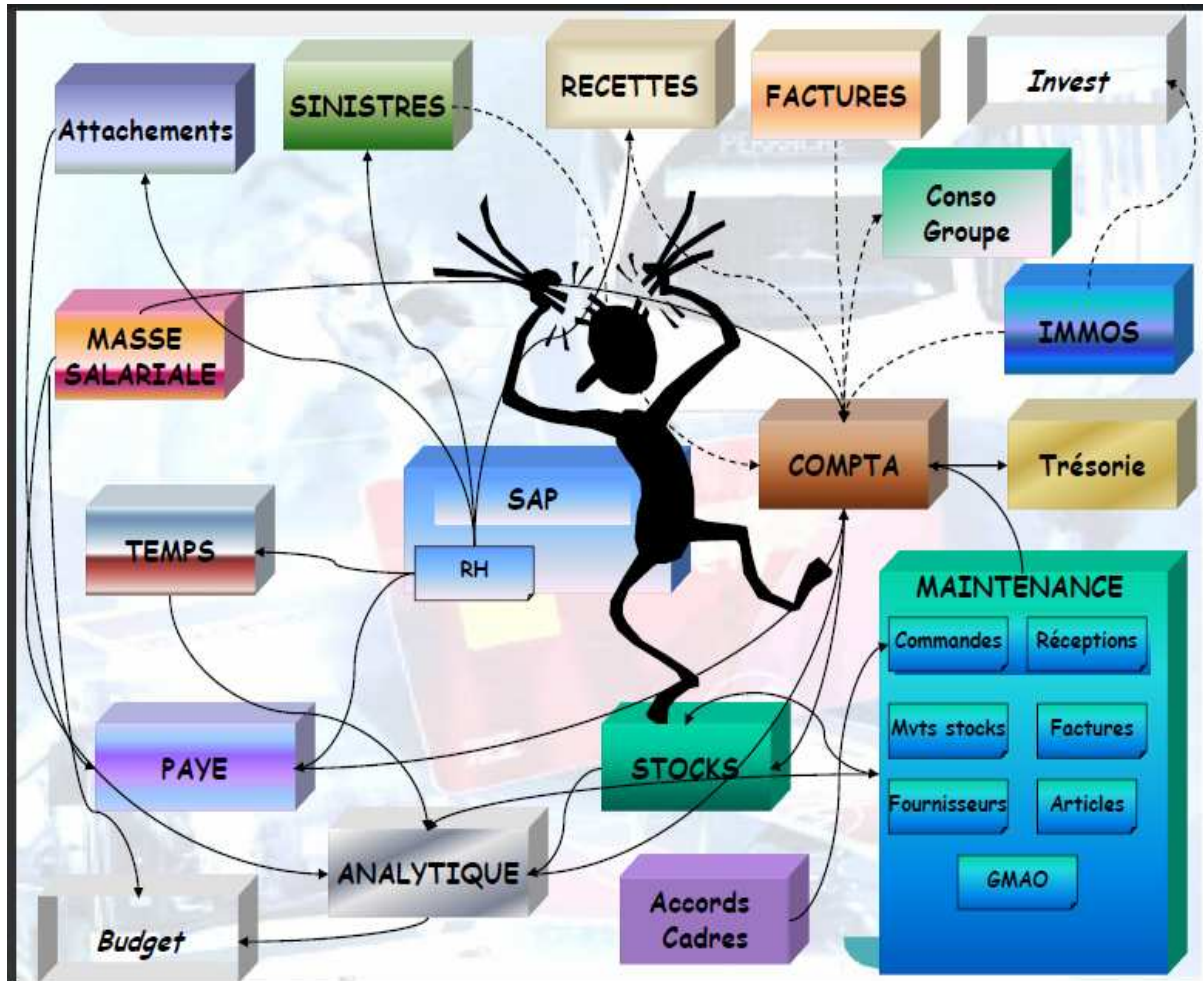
Attachements

SINISTRES

RECETTES

FACTURES

Invest

Conso Groupe

MASSE SALARIALE

IMMOS

COMPTA

Trésorie

SAP

RH

TEMPS

MAINTENANCE

Commandes

Réceptions

Mvts stocks

Factures

Fournisseurs

Articles

GMAO

PAYE

STOCKS

ANALYTIQUE

Accords Cadres

Budget